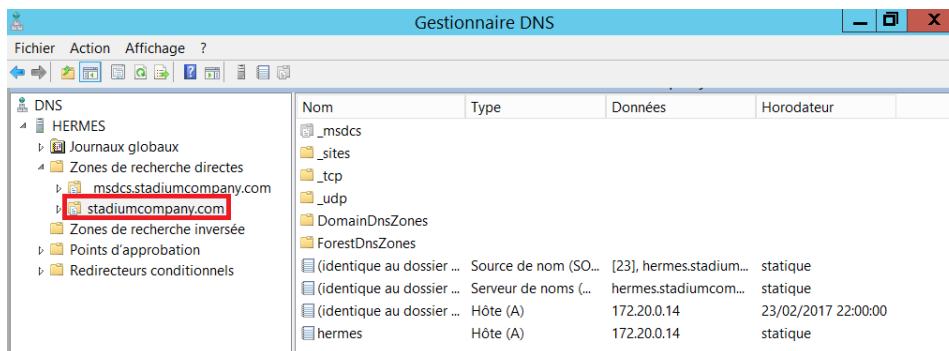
Gestionnaire DNS

Fichier Action Affichage ?

DNS
HERMES
Journaux globaux
Zones de recherche directes
_msdcs.stadiumcompany.com
stadiumcompany.com
Zones de recherche inversée
Points d'approbation
Redirecteurs conditionnels

| Nom | Type | Données | Horodateur |
|---|---|---|---|
| _msdcs | | | |
| _sites | | | |
| _tcp | | | |
| _udp | | | |
| DomainDnsZones | | | |
| ForestDnsZones | | | |
| (identique au dossier ... | Source de nom (SO... | [23], hermes.stadium... | statique |
| (identique au dossier ... | Serveur de noms (... | hermes.stadiumcom... | statique |
| (identique au dossier ... | Hôte (A) | 172.20.0.14 | 23/02/2017 22:00:00 |
| hermes | Hôte (A) | 172.20.0.14 | statique |